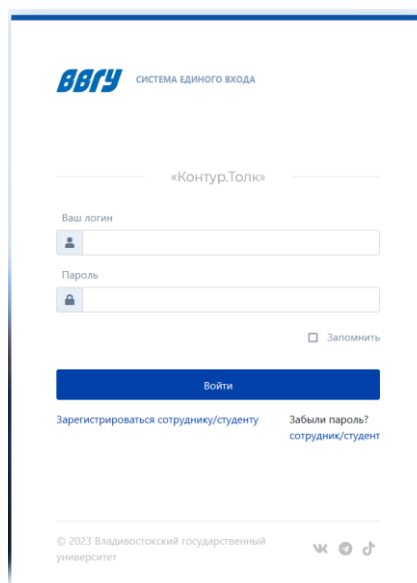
ВВГУ СИСТЕМА ЕДИНОГО ВХОДА

«Контур.Толк»

Ваш логин

Пароль

Запомнить

Войти

Зарегистрироваться сотруднику/студенту

Забыли пароль? сотрудник/студент

© 2023 Владивостокский государственный университет